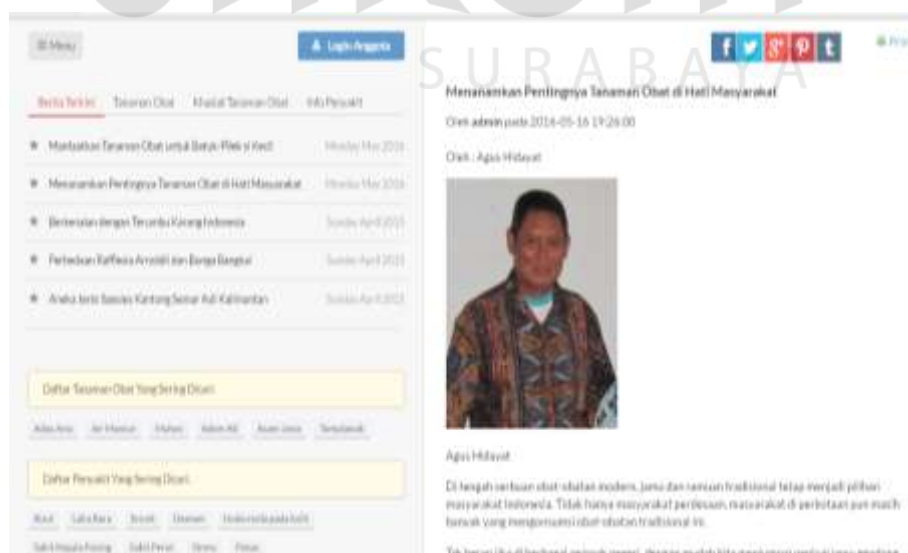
SURABAYA

☰ Menu

Login Anggota

f t g+ p t

Berita Terkini   Tanaman Obat   Khasiat Tanaman Obat   Info Penyakit

★ Manfaatkan Tanaman Obat untuk Batuk-Pilek si Kecil   Monday May 2016

★ Menanamkan Pentingnya Tanaman Obat di Hati Masyarakat   Monday May 2016

★ Berkenalan dengan Terumbu Karang Indonesia   Sunday April 2015

★ Perbedaan Rafflesia Arnoldii dan Bunga Bangkai   Sunday April 2015

★ Aneka Jenis Spesies Kantong Semar Asli Kalimantan   Sunday April 2015

Daftar Tanaman Obat Yang Sering Dicari

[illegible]

Daftar Penyakit Yang Sering Dicari

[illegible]

Menanamkan Pentingnya Tanaman Obat di Hati Masyarakat

Oleh admin pada 2016-05-16 19:26:00

Oleh : Agus Hidayat

Agus Hidayat

Di tengah serbuan obat-obatan modern, jamu dan ramuan tradisional tetap menjadi pilihan masyarakat Indonesia. Tidak hanya masyarakat perdesaan, masyarakat di perkotaan pun masih banyak yang mengonsumsi obat-obatan tradisional ini.

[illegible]